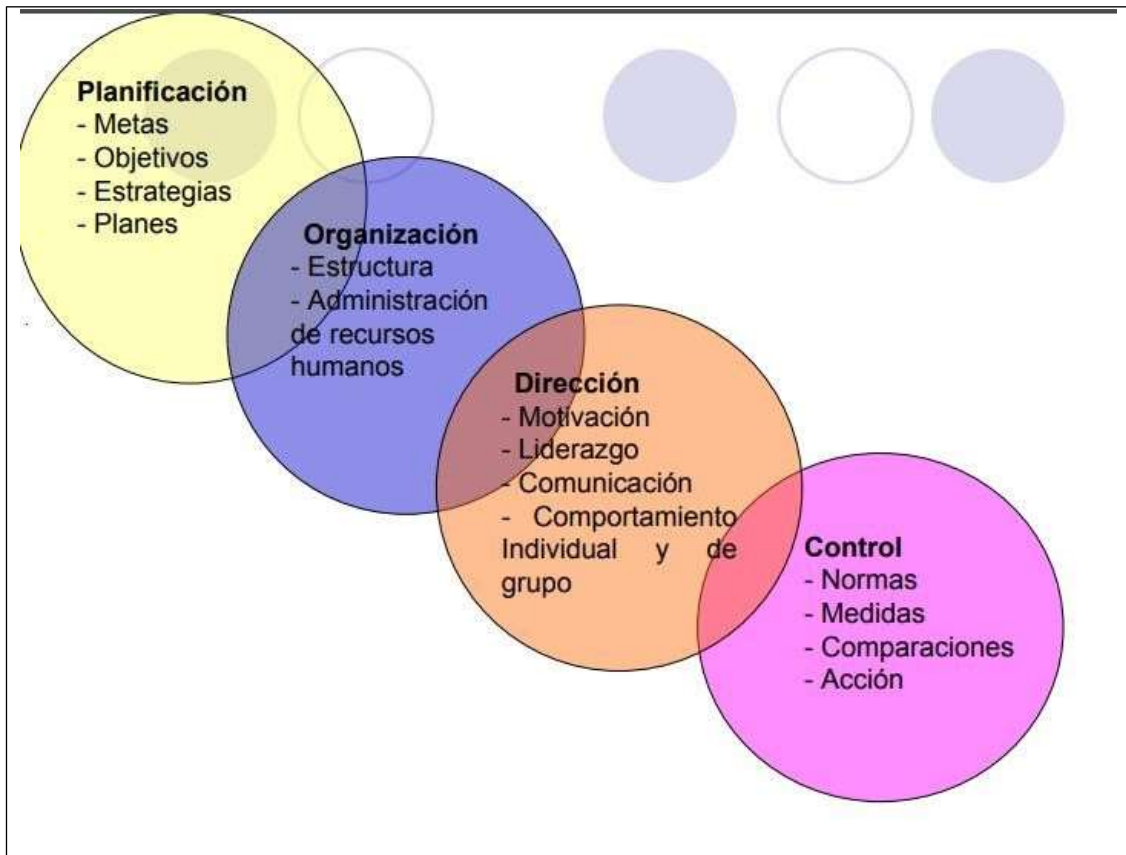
Planificación
- Metas
- Objetivos
- Estrategias
- Planes

Organización
- Estructura
- Administración de recursos humanos

Dirección
- Motivación
- Liderazgo
- Comunicación
- Comportamiento Individual y de grupo

Control
- Normas
- Medidas
- Comparaciones
- Acción